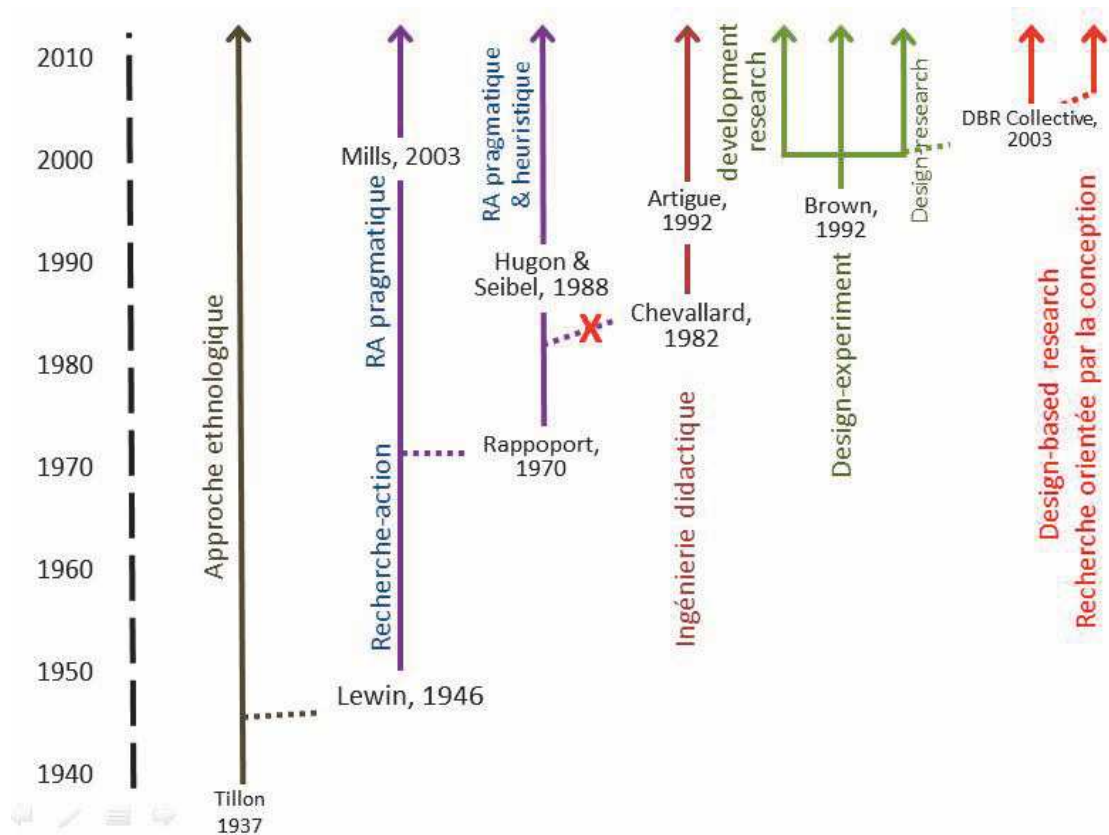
2010
2000
1990
1980
1970
1960
1950
1940

Approche ethnologique

Tillon
1937

Lewin, 1946

Recherche-action

RA pragmatique

Mills, 2003

Rappoport, 1970

RA pragmatique & heuristique

Hugon & Seibel, 1988

Chevallard, 1982

Artigue, 1992

Ingénierie didactique

development research

Brown, 1992

Design-experiment

Design research

DBR Collective, 2003

Design-based research
Recherche orientée par la conception